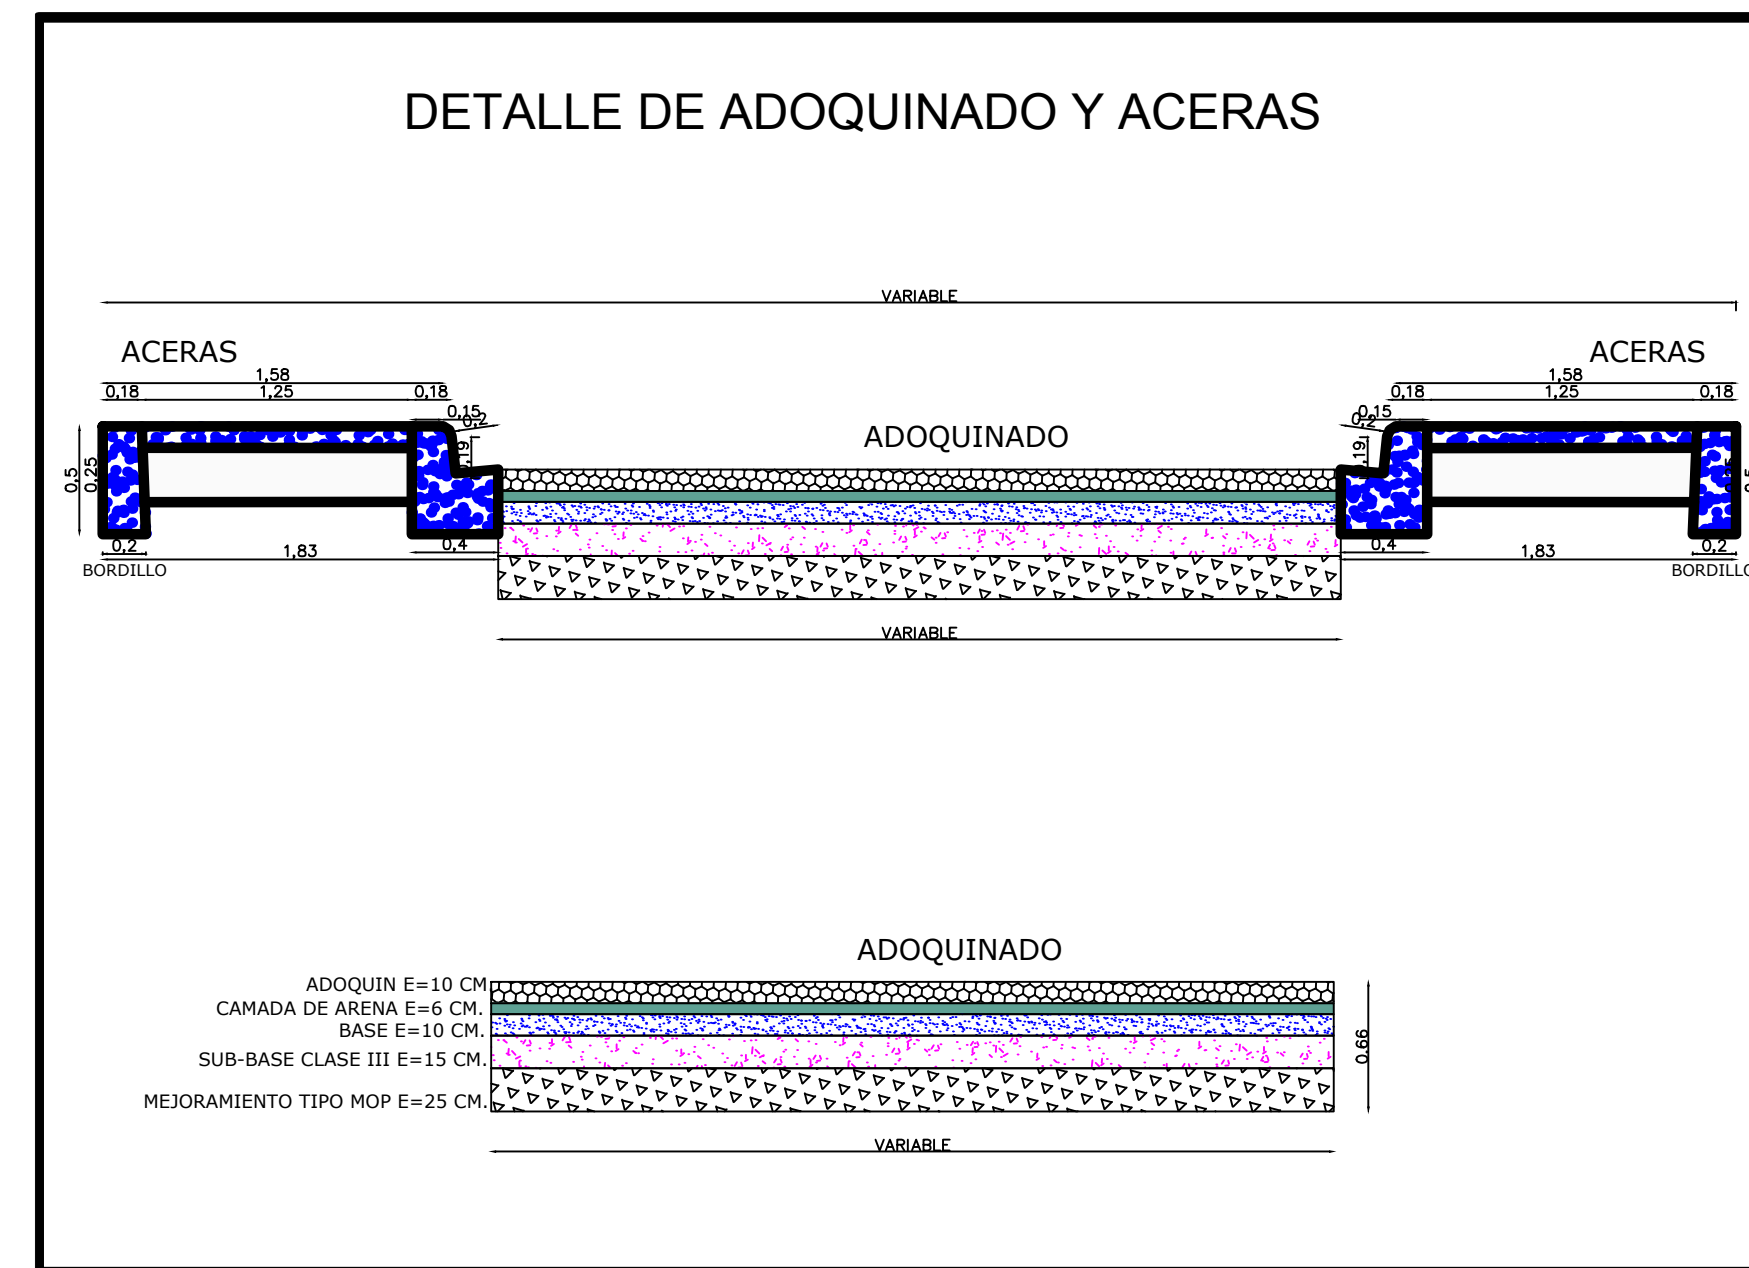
DETALLE DE ADOQUINADO Y ACERAS

VARIABLE

ACERAS

1,58

0,18 1,25 0,18

0,15

0,2

0,19

0,5

0,25

0,2 1,83 0,4

BORDILLO

ADOQUINADO

ACERAS

1,58

0,18 1,25 0,18

0,15

0,2

0,19

0,4 1,83 0,2

BORDILLO

VARIABLE

ADOQUINADO

ADOQUIN E=10 CM

CAMADA DE ARENA E=6 CM.

BASE E=10 CM.

SUB-BASE CLASE III E=15 CM.

MEJORAMIENTO TIPO MOP E=25 CM.

0,66

VARIABLE